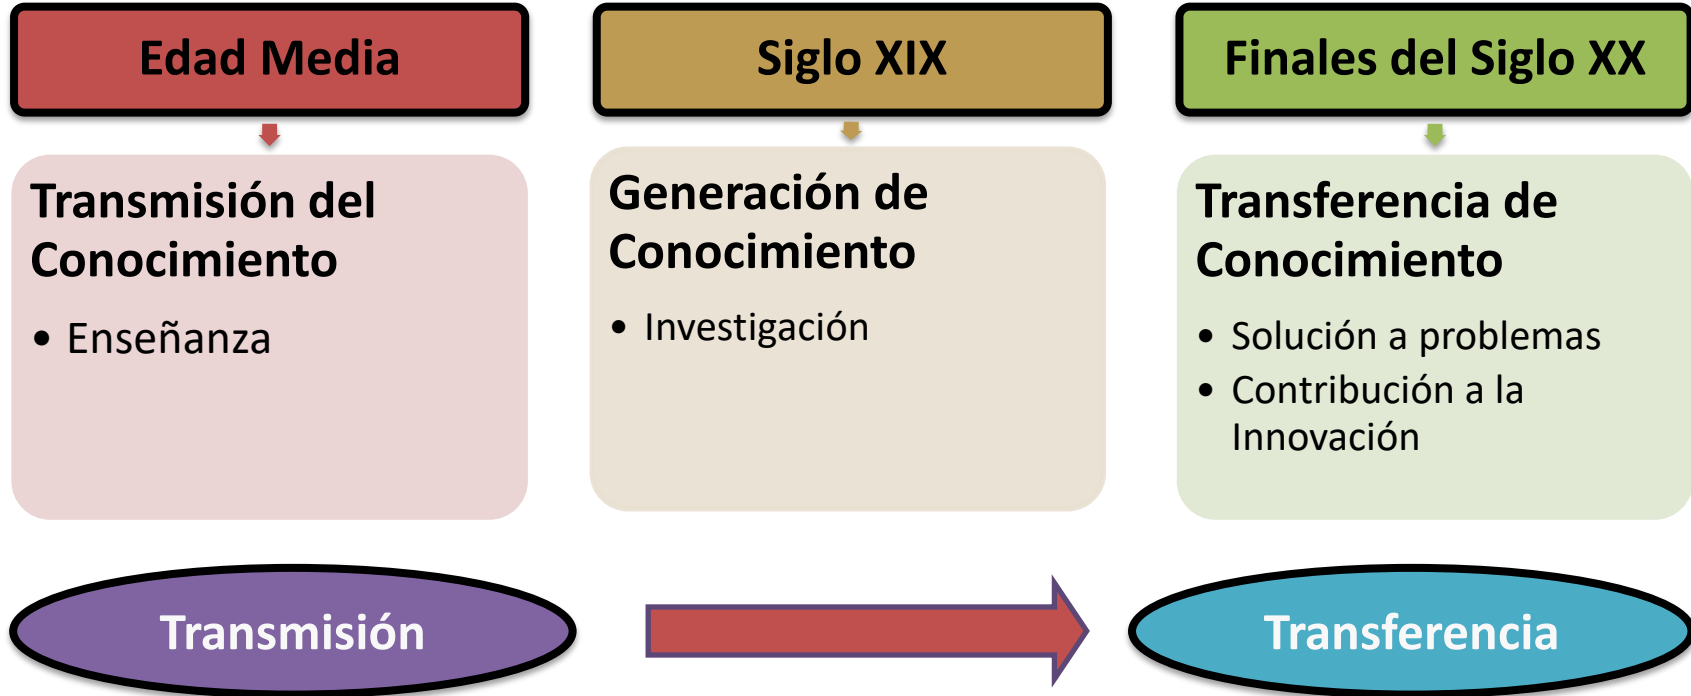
Edad Media

Transmisión del Conocimiento

• Enseñanza

Siglo XIX

Generación de Conocimiento

• Investigación

Finales del Siglo XX

Transferencia de Conocimiento

• Solución a problemas
• Contribución a la Innovación

Transmisión

Transferencia